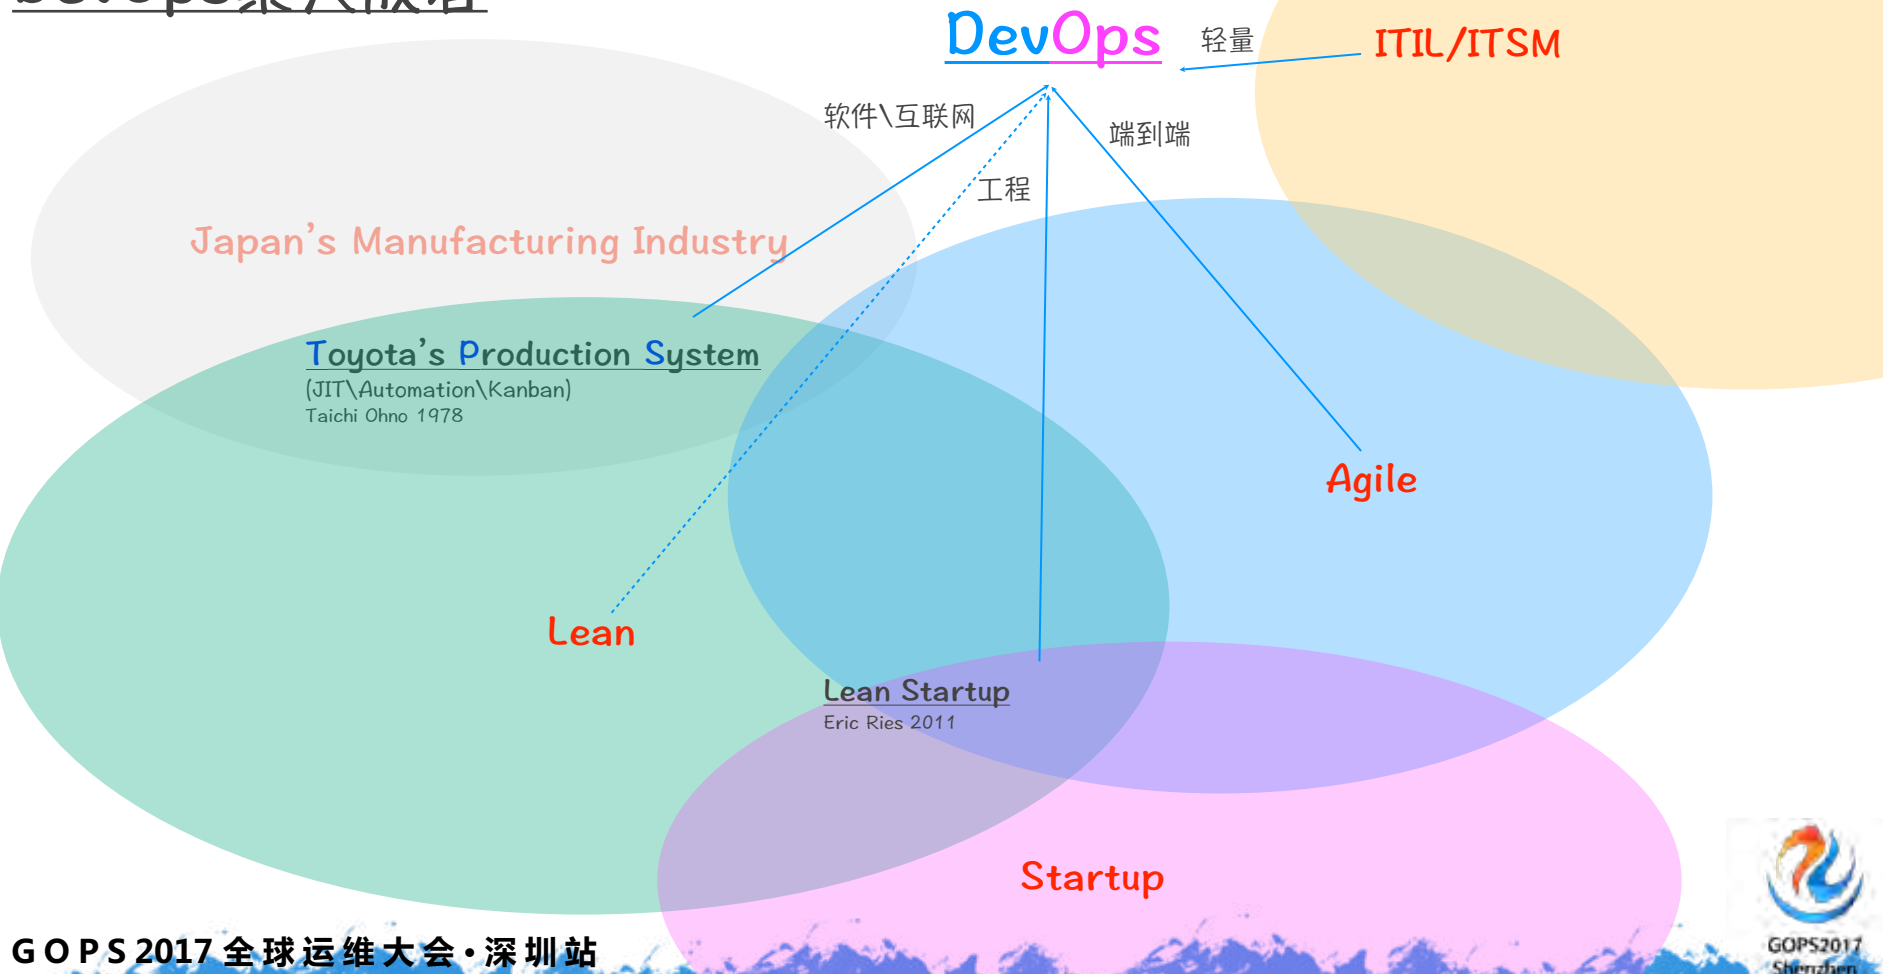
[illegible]

DevOps

轻量

ITIL/ITSM

软件\互联网

端到端

工程

Japan's Manufacturing Industry

Toyota's Production System
(JIT\Automation\Kanban)
Taichi Ohno 1978

Agile

Lean

Lean Startup
Eric Ries 2011

Startup

GOPS2017全球运维大会·深圳站

GOPS2017
Shenzhen